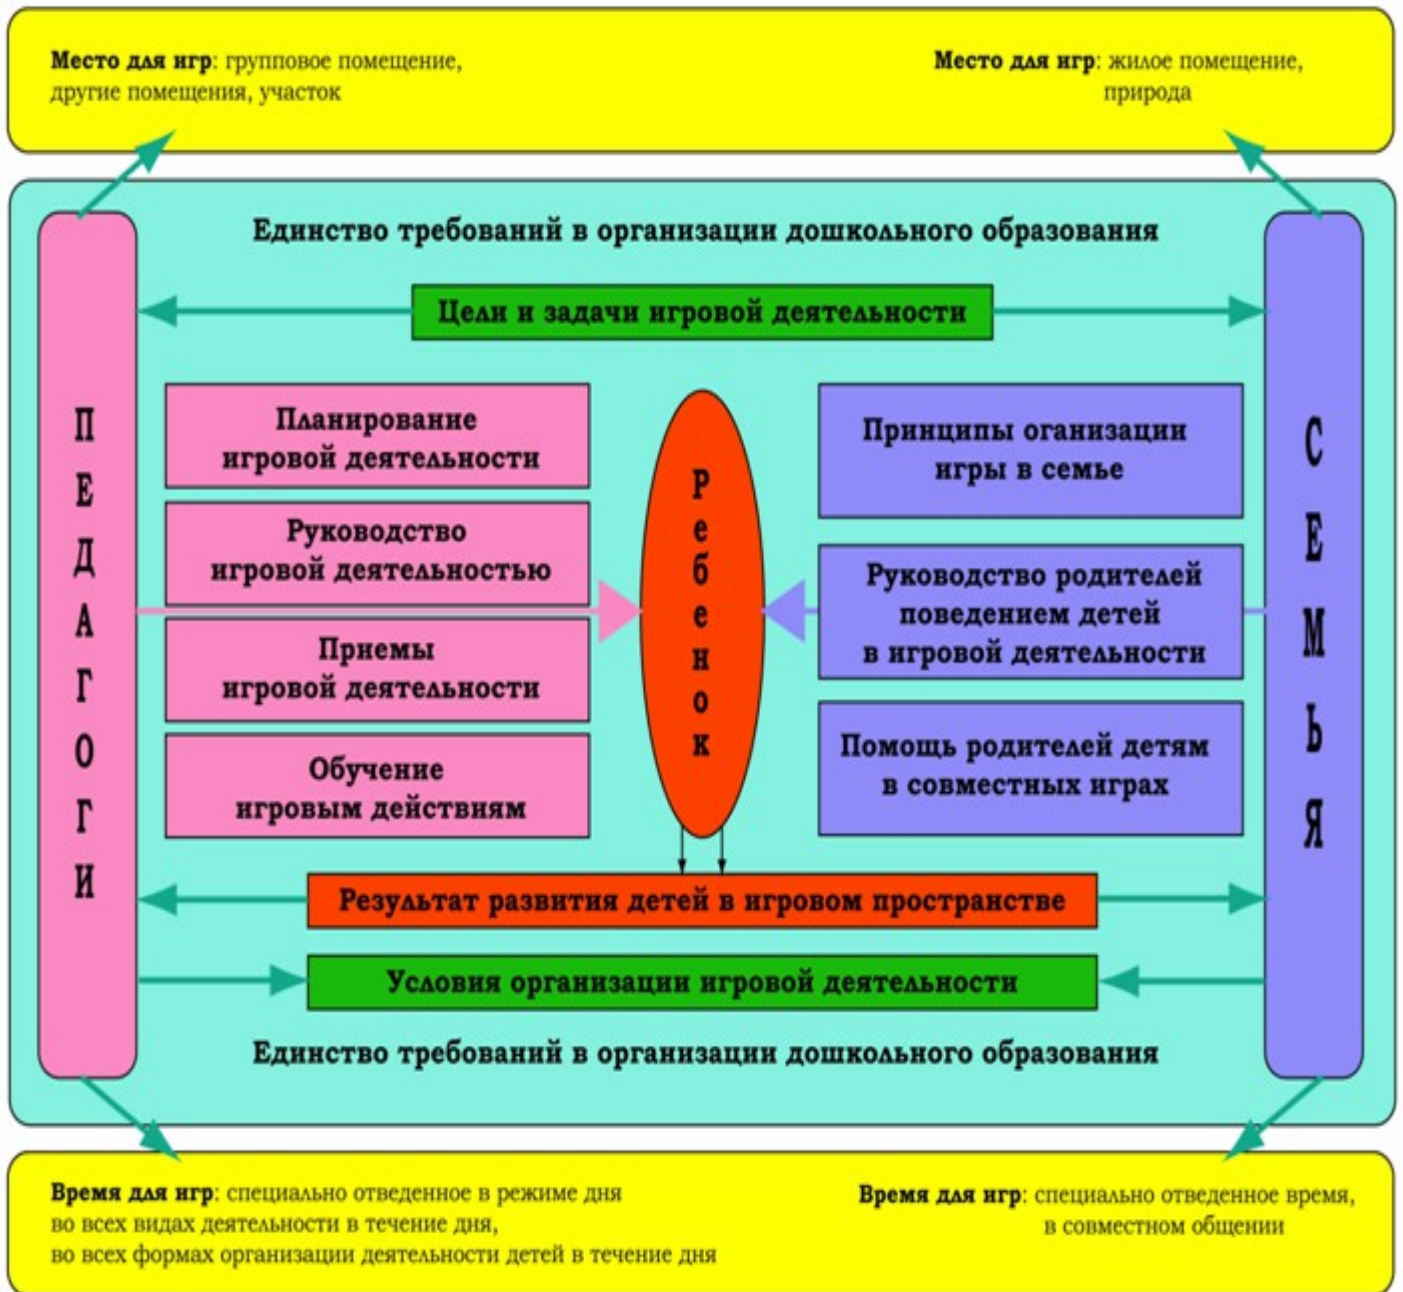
Место для игр: групповое помещение, другие помещения, участок

Место для игр: жилое помещение, природа

Единство требований в организации дошкольного образования

Цели и задачи игровой деятельности

П
Е
Д
А
Г
О
Г
И

Планирование игровой деятельности

Руководство игровой деятельностью

Приемы игровой деятельности

Обучение игровым действиям

Р
е
б
е
н
о
к

Принципы оганизации игры в семье

Руководство родителей поведением детей в игровой деятельности

Помощь родителей детям в совместных играх

С
Е
М
Ь
Я

Результат развития детей в игровом пространстве

Условия организации игровой деятельности

Единство требований в организации дошкольного образования

Время для игр: специально отведенное в режиме дня во всех видах деятельности в течение дня, во всех формах организации деятельности детей в течение дня

Время для игр: специально отведенное время, в совместном общении